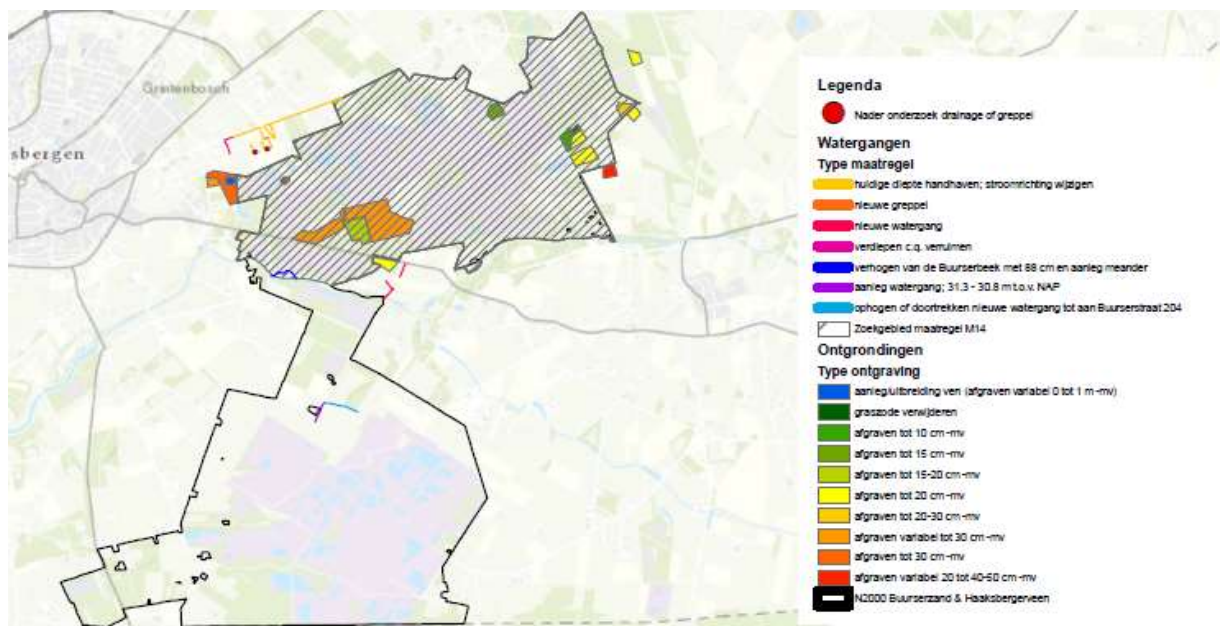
Grattenbosch

sbergen

Legenda

Nader onderzoek drainage of greppel

Watergangen

Type maatregel

huidige diepte handhaven; stroomrichting wijzigen

nieuwe greppel

nieuwe watergang

verdiepen c.q. verruimen

verhogen van de Buurserbeek met 88 cm en aanleg meander

aanleg watergang; 31.3 - 30.8 m t.o.v. NAP

ophogen of doortrekken nieuwe watergang tot aan Buurserstraat 204

Zoekgebied maatregel M14

Ontgrondingen

Type ontgraving

aanleg/uitbreiding ven (afgraven variabel 0 tot 1 m -mv)

graszode verwijderen

afgraven tot 10 cm -mv

afgraven tot 15 cm -mv

afgraven tot 15-20 cm -mv

afgraven tot 20 cm -mv

afgraven tot 20-30 cm -mv

afgraven variabel tot 30 cm -mv

afgraven tot 30 cm -mv

afgraven variabel 20 tot 40-60 cm -mv

N2000 Buurserzand & Haaksbergerveen